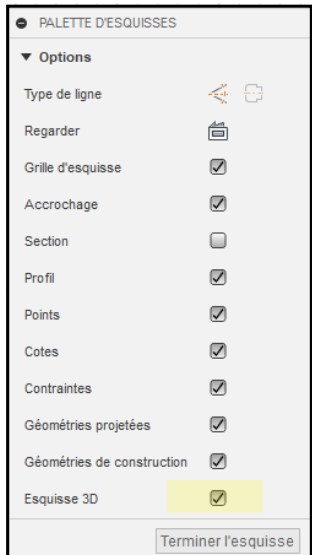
PALETTE D'ESQUISSES

▼ Options

Type de ligne

Regarder

Grille d'esquisse

Accrochage

Section

Profil

Points

Cotes

Contraintes

Géométries projetées

Géométries de construction

Esquisse 3D

Terminer l'esquisse